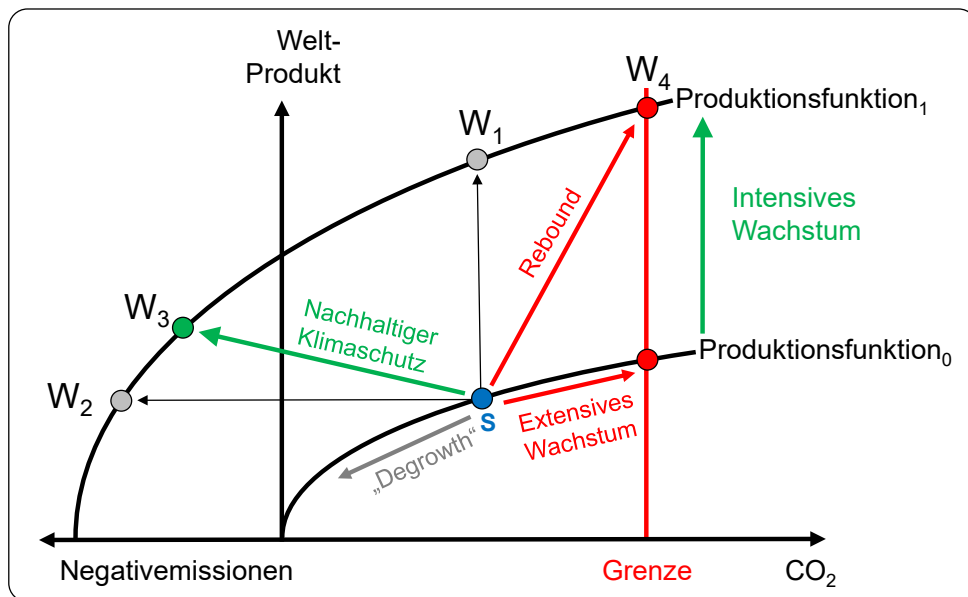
Welt-Produkt

$W_4$

Produktionsfunktion$_1$

$W_1$

Intensives Wachstum

Rebound

$W_3$

Nachhaltiger Klimaschutz

Produktionsfunktion$_0$

$W_2$

S

Extensives Wachstum

„Degrowth“

Negativemissionen

Grenze

$CO_2$